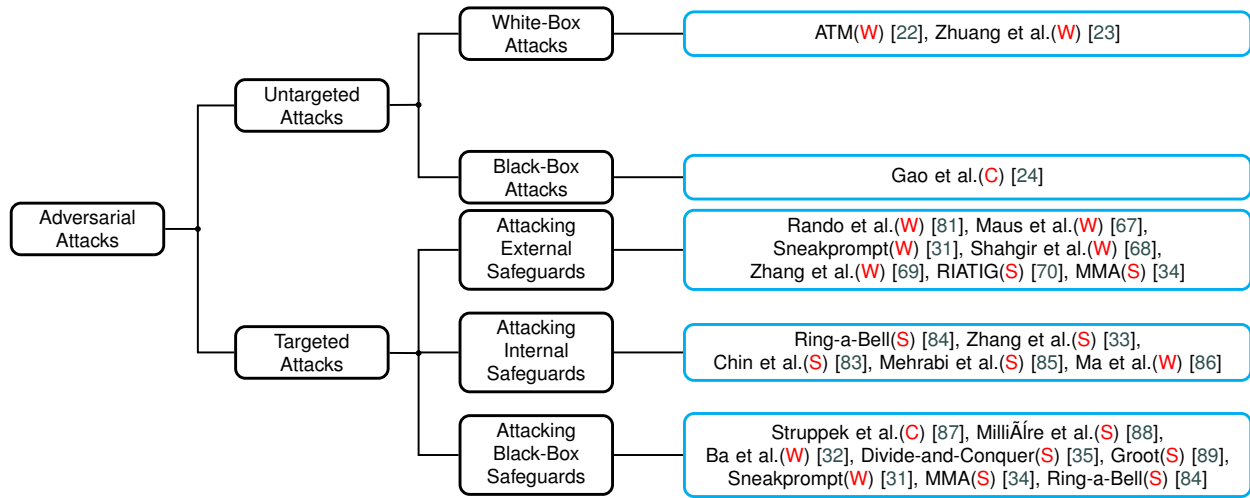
Adversarial Attacks

Untargeted Attacks

White-Box Attacks

ATM(W) [22], Zhuang et al.(W) [23]

Black-Box Attacks

Gao et al.(C) [24]

Targeted Attacks

Attacking External Safeguards

Rando et al.(W) [81], Maus et al.(W) [67], Sneakprompt(W) [31], Shahgir et al.(W) [68], Zhang et al.(W) [69], RIATIG(S) [70], MMA(S) [34]

Attacking Internal Safeguards

Ring-a-Bell(S) [84], Zhang et al.(S) [33], Chin et al.(S) [83], Mehrabi et al.(S) [85], Ma et al.(W) [86]

Attacking Black-Box Safeguards

Struppek et al.(C) [87], MilliÃÍre et al.(S) [88], Ba et al.(W) [32], Divide-and-Conquer(S) [35], Groot(S) [89], Sneakprompt(W) [31], MMA(S) [34], Ring-a-Bell(S) [84]